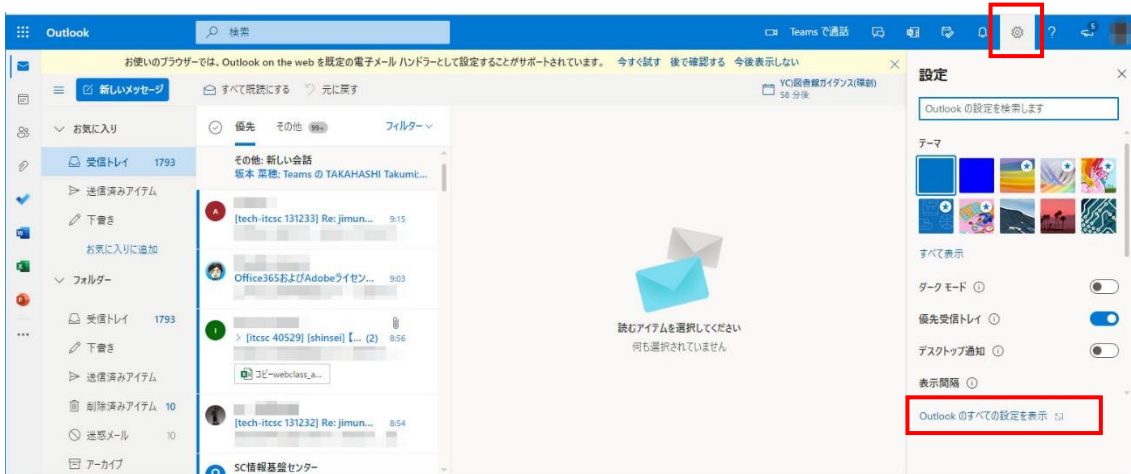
Outlook 検索 Teams で通話 5 ?

お使いのブラウザーでは、Outlook on the web を既定の電子メール ハンドラーとして設定することがサポートされています。 今すぐ試す 後で確認する 今後表示しない

新しいメッセージ すべて既読にする 元に戻す YC)図書館ガイダンス(録画) 58 分後

お気に入り
受信トレイ 1793
送信済みアイテム
下書き
お気に入りに追加

フォルダー
受信トレイ 1793
下書き
送信済みアイテム
削除済みアイテム 10
迷惑メール 10
アーカイブ

優先 その他 99+ フィルター

その他: 新しい会話
坂本 菜穂: Teams の TAKAHASHI Takumi:...

A [tech-itcsc 131233] Re: jimun... 9:15

Office365およびAdobeライセン... 9:03

I > [itcsc 40529] [shinsei] 【... (2) 8:56
コピーwebclass_a...

[tech-itcsc 131232] Re: jimun... 8:54

SC情報基盤センター

読むアイテムを選択してください
何も選択されていません

設定
Outlook の設定を検索します
テーマ
すべて表示
ダーク モード
優先受信トレイ
デスクトップ通知
表示間隔
Outlook のすべての設定を表示